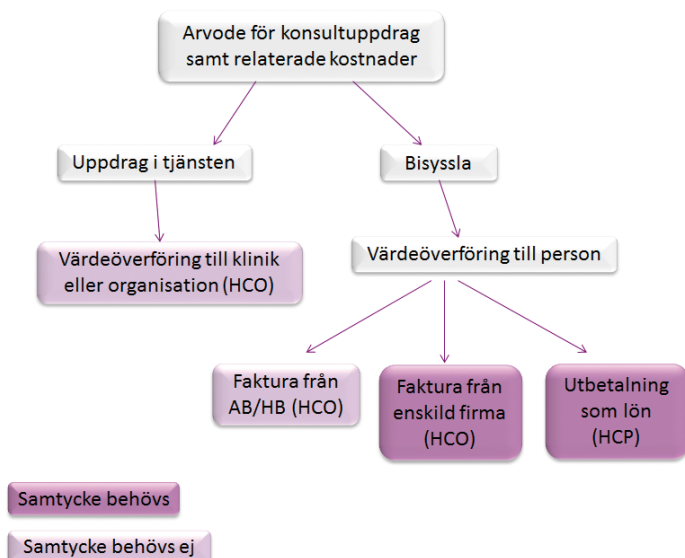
Arvode för konsultuppdrag samt relaterade kostnader

Uppdrag i tjänsten

Bisyssla

Värdeöverföring till klinik eller organisation (HCO)

Värdeöverföring till person

Faktura från AB/HB (HCO)

Faktura från enskild firma (HCO)

Utbetalning som lön (HCP)

Samtycke behövs

Samtycke behövs ej